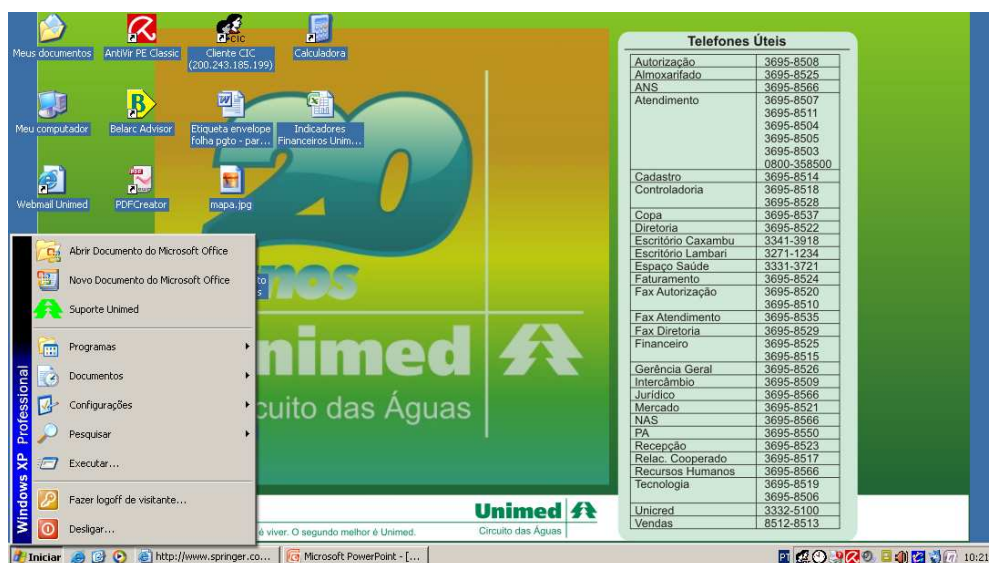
Meus documentos
AntiVir PE Classic
CIC
Cliente CIC (200.243.185.199)
Calculadora
Meu computador
Belarc Advisor
Etiqueta envelope folha pgto - par...
Indicadores Financeiros Unim...
Webmail Unimed
PDFCreator
mapa.jpg

Abrir Documento do Microsoft Office
Novo Documento do Microsoft Office
Suporte Unimed
Programas
Documentos
Configurações
Pesquisar
Executar...
Fazer logoff de visitante...
Desligar...
Windows XP Professional

20 anos
Unimed
Circuito das Águas
é viver. O segundo melhor é Unimed.
Unimed
Circuito das Águas

Telefones Úteis

| | |
|---|---|
| Autorização | 3695-8508 |
| Almoxarifado | 3695-8525 |
| ANS | 3695-8566 |
| Atendimento | 3695-8507 3695-8511 3695-8504 3695-8505 3695-8503 0800-358500 |
| Cadastro | 3695-8514 |
| Controladoria | 3695-8518 3695-8528 |
| Copa | 3695-8537 |
| Diretoria | 3695-8522 |
| Escritório Caxambu | 3341-3918 |
| Escritório Lambari | 3271-1234 |
| Espaço Saúde | 3331-3721 |
| Faturamento | 3695-8524 |
| Fax Autorização | 3695-8520 3695-8510 |
| Fax Atendimento | 3695-8535 |
| Fax Diretoria | 3695-8529 |
| Financeiro | 3695-8525 3695-8515 |
| Gerência Geral | 3695-8526 |
| Intercâmbio | 3695-8509 |
| Jurídico | 3695-8566 |
| Mercado | 3695-8521 |
| NAS | 3695-8566 |
| PA | 3695-8550 |
| Recepção | 3695-8523 |
| Relac. Cooperado | 3695-8517 |
| Recursos Humanos | 3695-8566 |
| Tecnologia | 3695-8519 3695-8506 |
| Unicred | 3332-5100 |
| Vendas | 8512-8513 |

Iniciar
http://www.springer.co...
Microsoft PowerPoint - [...
10:21